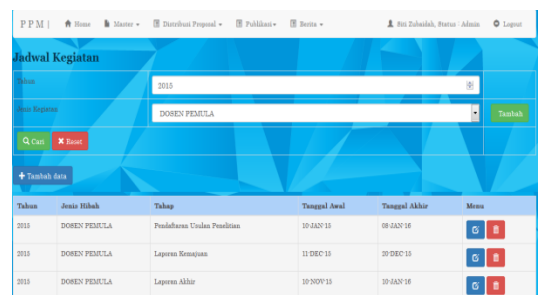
P P M | Home Master ▾ Distribusi Proposal ▾ Publikasi ▾ Berita ▾ Siti Zubaidah, Status : Admin Logout

Jadwal Kegiatan

Tahun 2015

Jenis Kegiatan DOSEN PEMULA Tambah

Cari Reset

+ Tambah data

| Tahun | Jenis Hibah | Tahap | Tanggal Awal | Tanggal Akhir | Menu |
|---|---|---|---|---|---|
| 2015 | DOSEN PEMULA | Pendaftaran Usulan Penelitian | 10-JAN-15 | 08-JAN-16 | |
| 2015 | DOSEN PEMULA | Laporan Kemajuan | 11-DEC-15 | 20-DEC-15 | |
| 2015 | DOSEN PEMULA | Laporan Akhir | 10-NOV-15 | 10-JAN-16 | |